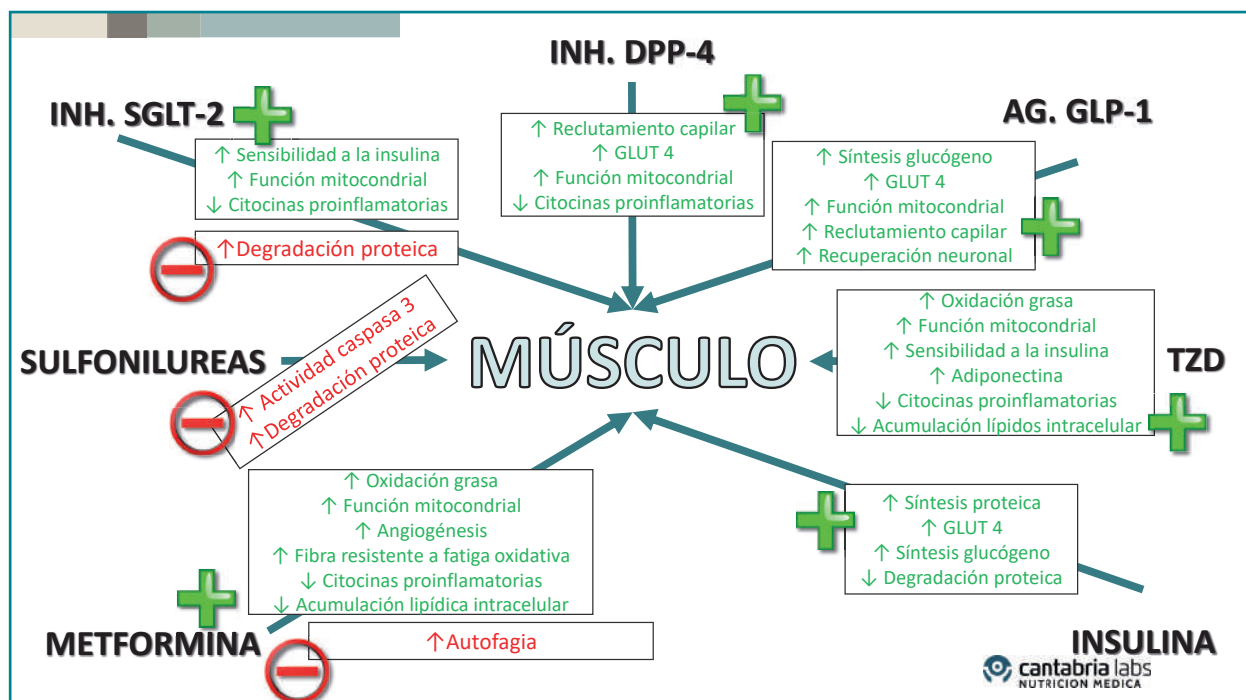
INH. DPP-4

INH. SGLT-2

↑ Sensibilidad a la insulina
↑ Función mitocondrial
↓ Citocinas proinflamatorias

↑Degradación proteica

↑ Reclutamiento capilar
↑ GLUT 4
↑ Función mitocondrial
↓ Citocinas proinflamatorias

AG. GLP-1

↑ Síntesis glucógeno
↑ GLUT 4
↑ Función mitocondrial
↑ Reclutamiento capilar
↑ Recuperación neuronal

SULFONILUREAS

↑ Actividad caspasa 3
↑Degradación proteica

MÚSCULO

↑ Oxidación grasa
↑ Función mitocondrial
↑ Sensibilidad a la insulina
↑ Adiponectina
↓ Citocinas proinflamatorias
↓ Acumulación lípidos intracelular

TZD

↑ Oxidación grasa
↑ Función mitocondrial
↑ Angiogénesis
↑ Fibra resistente a fatiga oxidativa
↓ Citocinas proinflamatorias
↓ Acumulación lipídica intracelular

↑ Síntesis proteica
↑ GLUT 4
↑ Síntesis glucógeno
↓ Degradación proteica

METFORMINA

↑Autofagia

INSULINA

cantabria labs
NUTRICION MEDICA